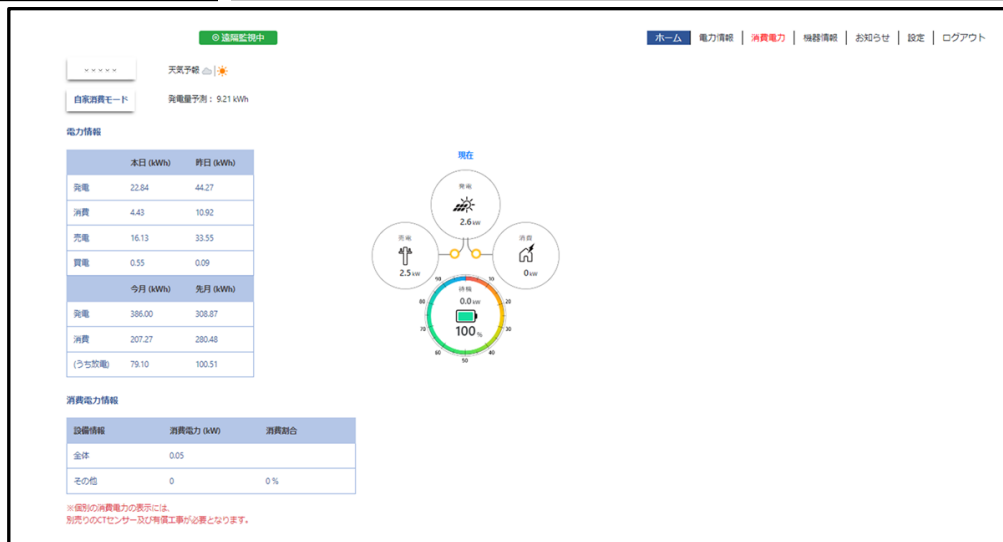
⊙ 遠隔監視中

ホーム | 電力情報 | 消費電力 | 機器情報 | お知らせ | 設定 | ログアウト

ˇˇˇˇˇ

天気予報

自家消費モード

発電量予測： 9.21 kWh

電力情報

| | 本日 (kWh) | 昨日 (kWh) |
|---|---|---|
| 発電 | 22.84 | 44.27 |
| 消費 | 4.43 | 10.92 |
| 売電 | 16.13 | 33.55 |
| 買電 | 0.55 | 0.09 |
| | 今月 (kWh) | 先月 (kWh) |
| 発電 | 386.00 | 308.87 |
| 消費 | 207.27 | 280.48 |
| (うち放電) | 79.10 | 100.51 |

現在

発電
2.6 kW

売電
2.5 kW

消費
0 kW

待機
0.0 kW
100 %

100 10 20 30 40 50 60 70 90

消費電力情報

| 設備情報 | 消費電力 (kW) | 消費割合 |
|---|---|---|
| 全体 | 0.05 | |
| その他 | 0 | 0 % |

※個別の消費電力の表示には、
別売りのCTセンサー及び有償工事が必要となります。